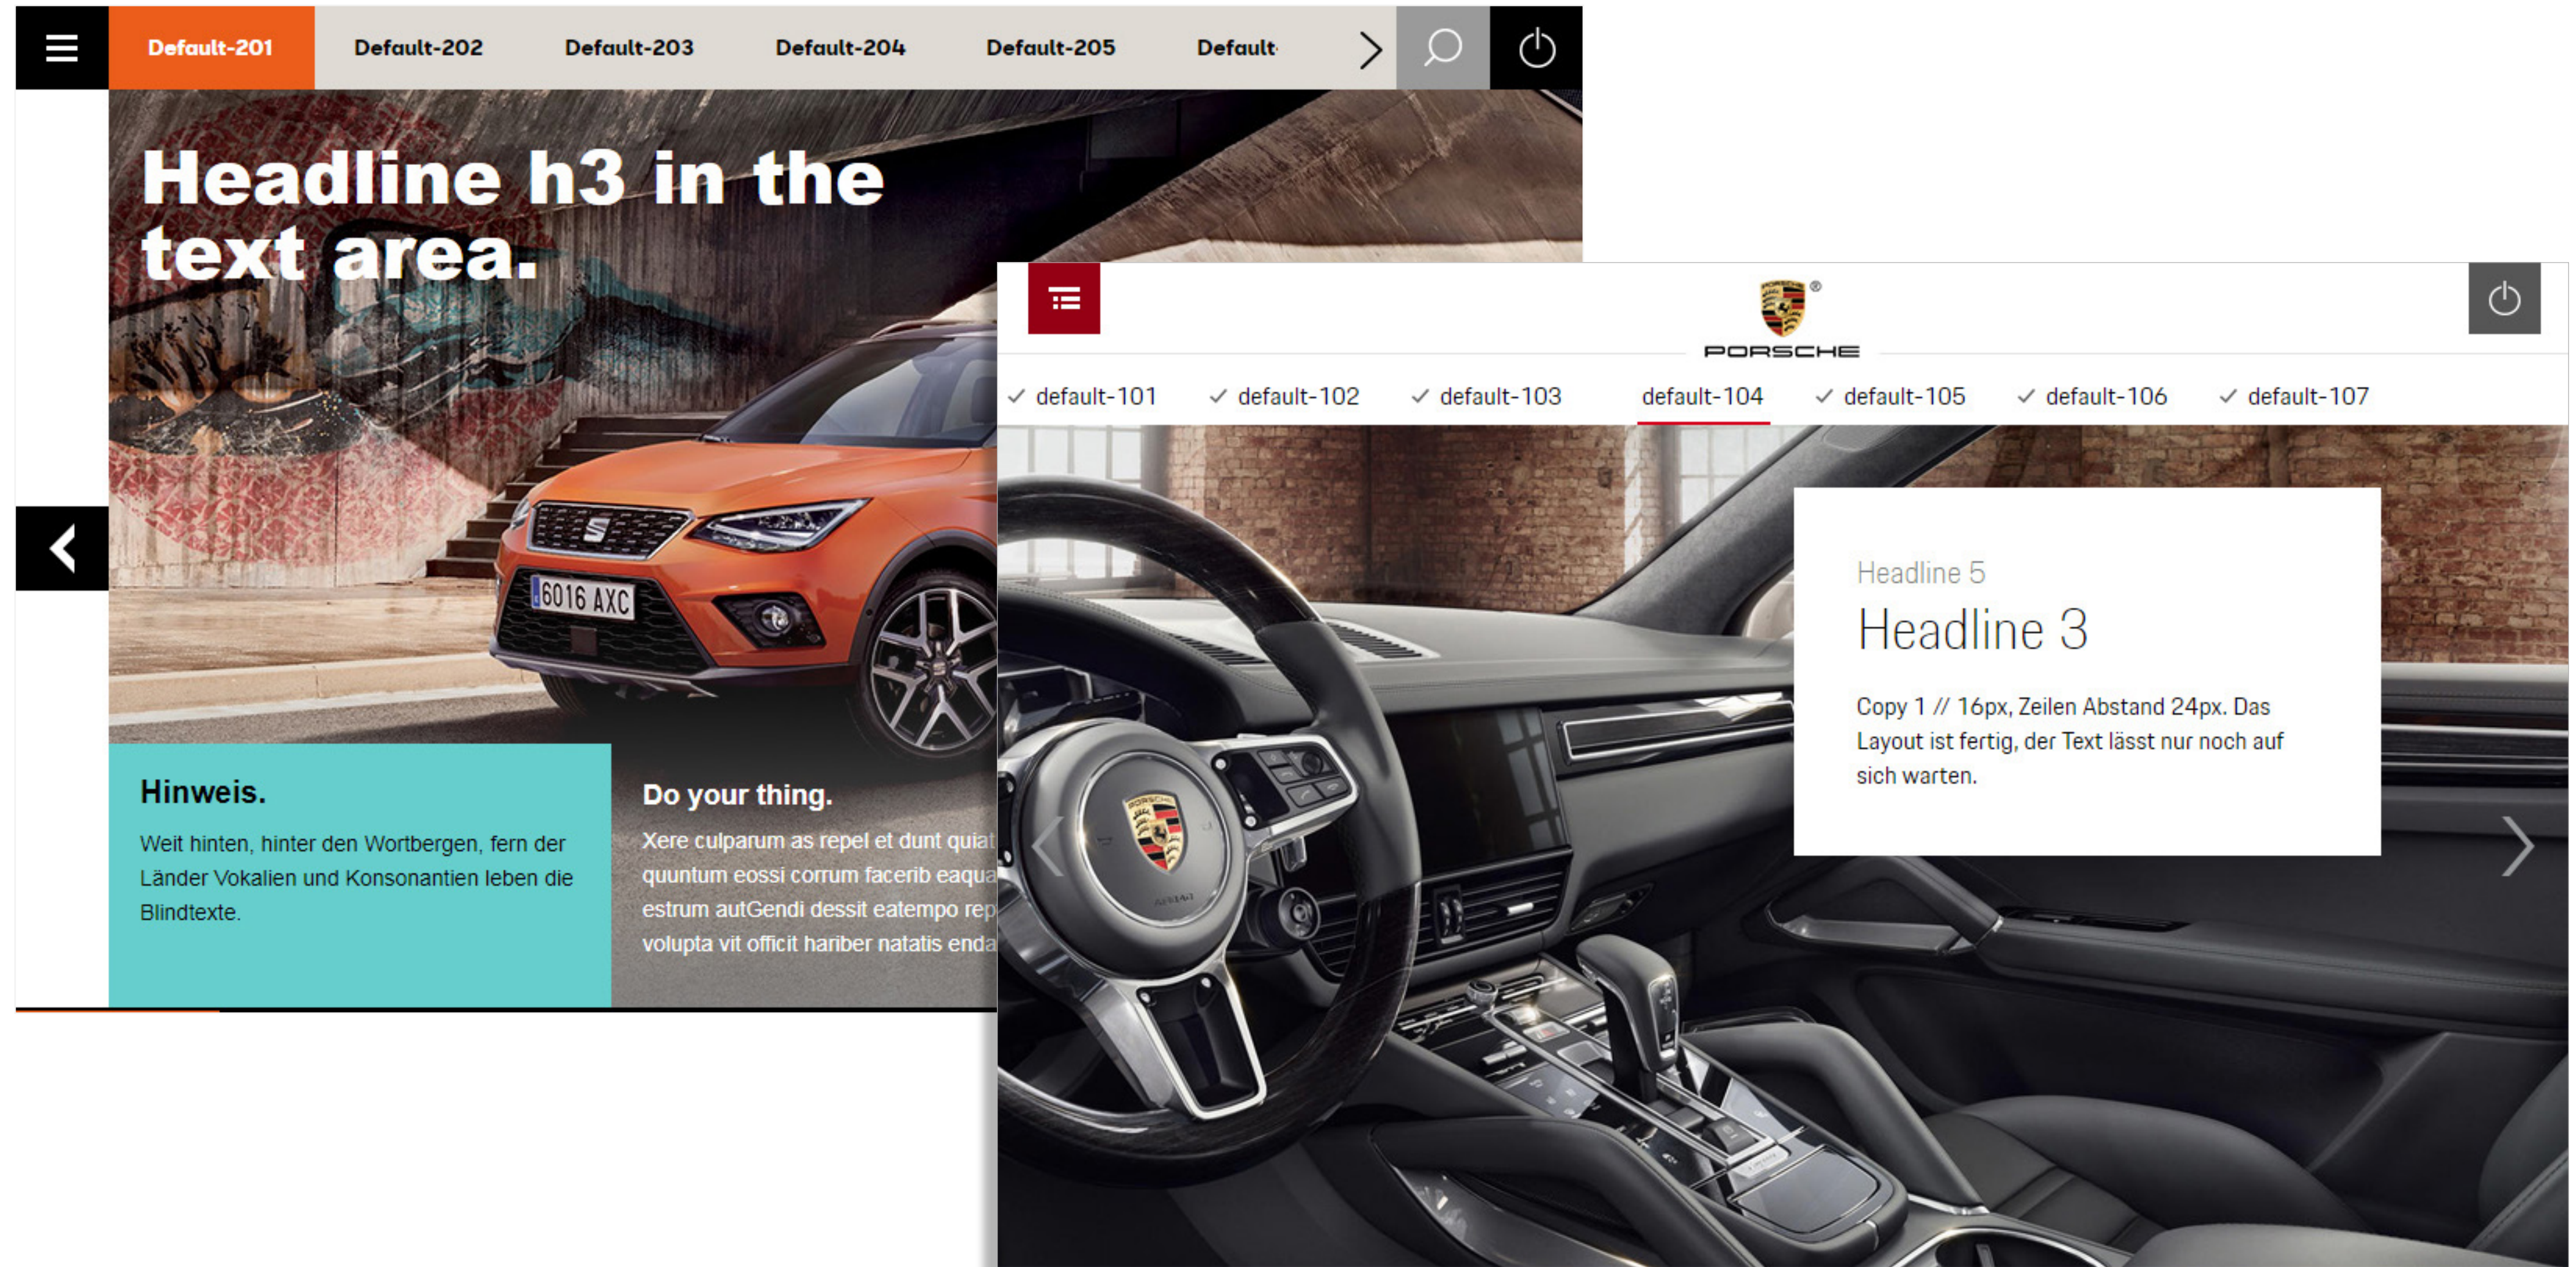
Default-201 Default-202 Default-203 Default-204 Default-205 Default

Headline h3 in the text area.

6016 AXC

Hinweis.

Weit hinten, hinter den Wortbergen, fern der Länder Vokalien und Konsonantien leben die Blindtexte.

Do your thing.

Xere culparum as repel et dunt quiat quuntum eossi corrum facerib eaqua estrum autGendi dessit eatempo rep volupta vit officit hariber natatis enda

PORSCHE

✓ default-101 ✓ default-102 ✓ default-103 default-104 ✓ default-105 ✓ default-106 ✓ default-107

Headline 5

Headline 3

Copy 1 // 16px, Zeilen Abstand 24px. Das Layout ist fertig, der Text lässt nur noch auf sich warten.